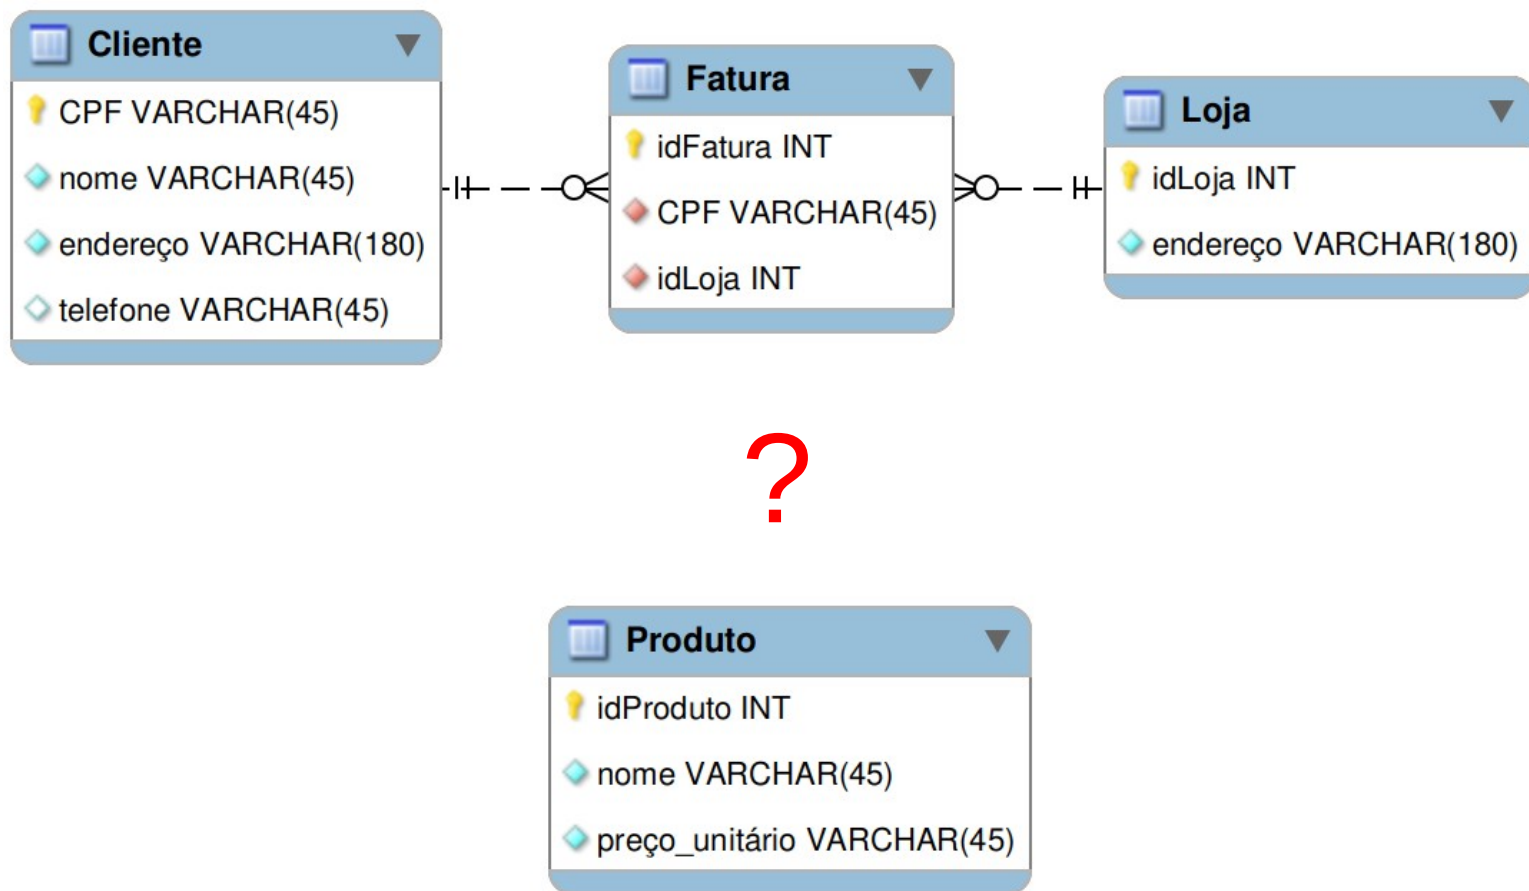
Cliente

CPF VARCHAR(45)

nome VARCHAR(45)

endereço VARCHAR(180)

telefone VARCHAR(45)

Fatura

idFatura INT

CPF VARCHAR(45)

idLoja INT

Loja

idLoja INT

endereço VARCHAR(180)

?

Produto

idProduto INT

nome VARCHAR(45)

preço_unitário VARCHAR(45)